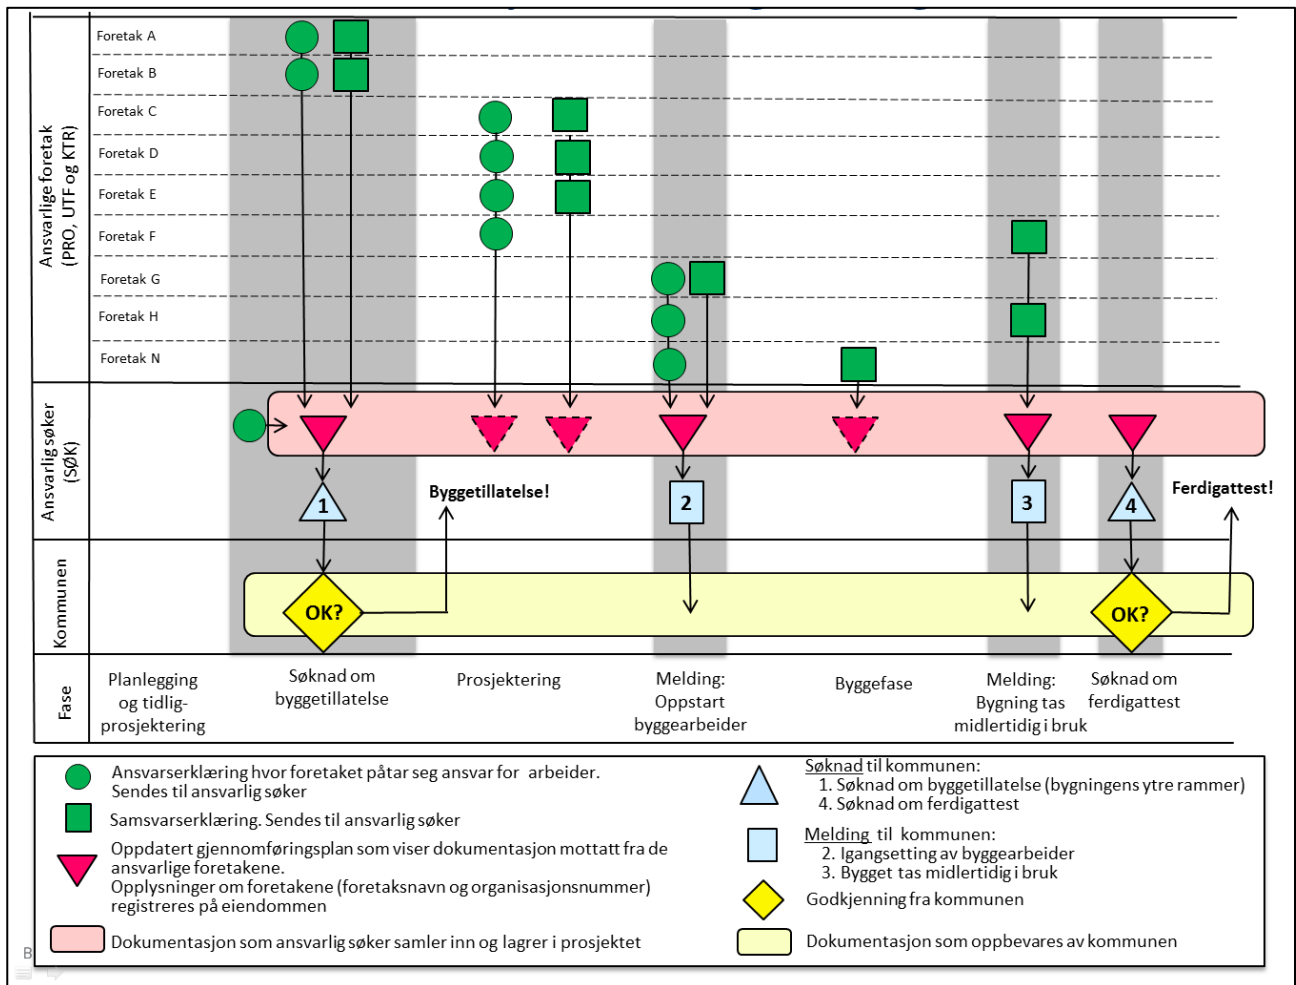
Ansvarlige foretak (PRO, UTF og KTR)

Foretak A
Foretak B
Foretak C
Foretak D
Foretak E
Foretak F
Foretak G
Foretak H
Foretak N

Ansvarlig søker (SØK)

1
Byggetillatelse!
2
3
4
Ferdigattest!

Kommunen

OK?
OK?

Fase

Planlegging og tidligprosjektering
Søknad om byggetillatelse
Prosjektering
Melding: Oppstart byggearbeider
Byggefase
Melding: Bygning tas midlertidig i bruk
Søknad om ferdigattest

Ansvarserklæring hvor foretaket påtar seg ansvar for arbeider. Sendes til ansvarlig søker
Samsvarserklæring. Sendes til ansvarlig søker
Oppdatert gjennomføringsplan som viser dokumentasjon mottatt fra de ansvarlige foretakene.
Opplysninger om foretakene (foretaksnavn og organisasjonsnummer) registreres på eiendommen
Dokumentasjon som ansvarlig søker samler inn og lagrer i prosjektet

Søknad til kommunen:
1. Søknad om byggetillatelse (bygningens ytre rammer)
4. Søknad om ferdigattest
Melding til kommunen:
2. Igangsetting av byggearbeider
3. Bygget tas midlertidig i bruk
Godkjenning fra kommunen
Dokumentasjon som oppbevares av kommunen